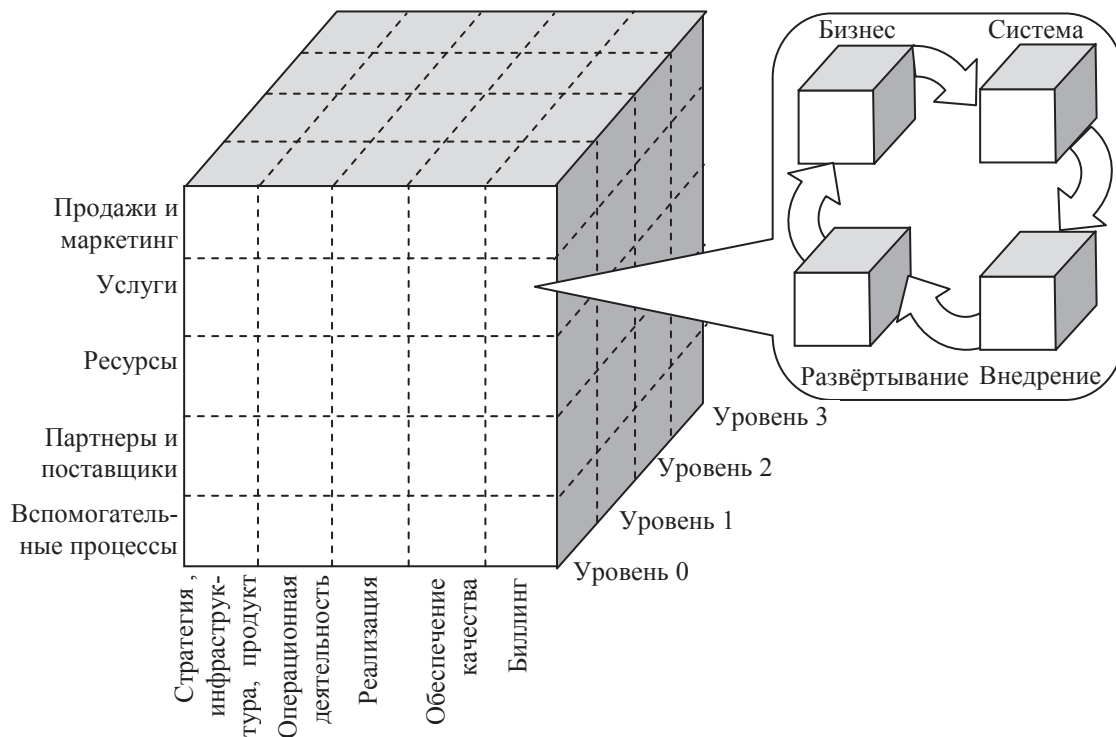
Бизнес
Система
Развёртывание
Внедрение

Продажи и маркетинг
Услуги
Ресурсы
Партнеры и поставщики
Вспомогательные процессы

Стратегия , инфраструктура, продукт
Операционная деятельность
Реализация
Обеспечение качества
Биллинг

Уровень 3
Уровень 2
Уровень 1
Уровень 0